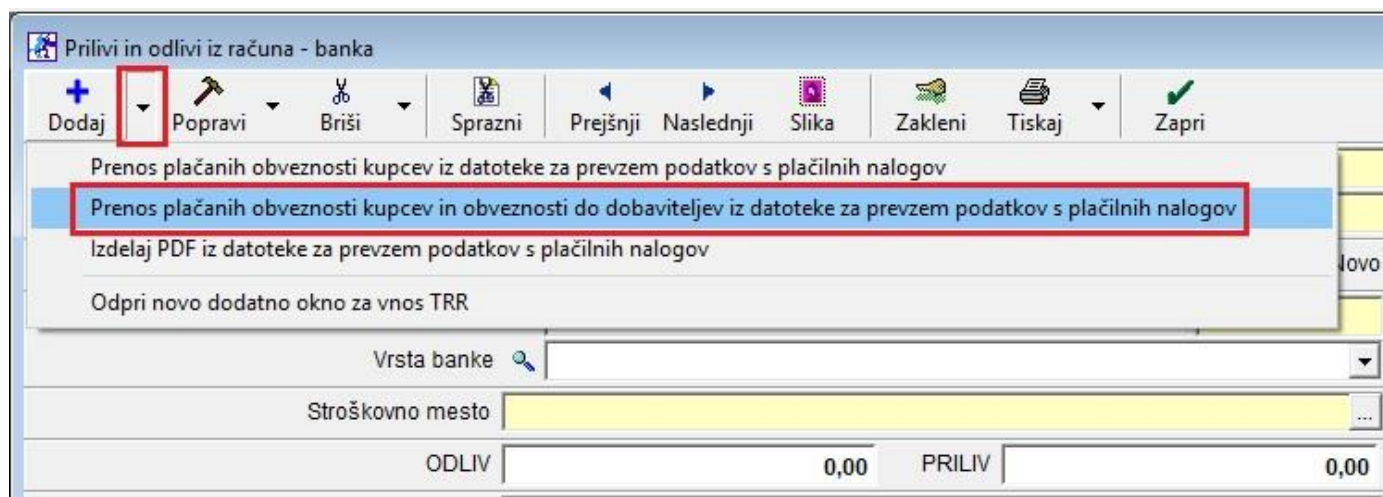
Prilivi in odlivi iz računa - banka

Dodaj Popravi Briši Sprazni Prejšnji Naslednji Slika Zakleni Tiskaj Zapri

Prenos plačanih obveznosti kupcev iz datoteke za prevzem podatkov s plačilnih nalogov
Prenos plačanih obveznosti kupcev in obveznosti do dobaviteljev iz datoteke za prevzem podatkov s plačilnih nalogov
Izdelaj PDF iz datoteke za prevzem podatkov s plačilnih nalogov
Odpri novo dodatno okno za vnos TRR

Novo

Vrsta banke
Stroškovno mesto ...
ODLIV 0,00 PRILIV 0,00